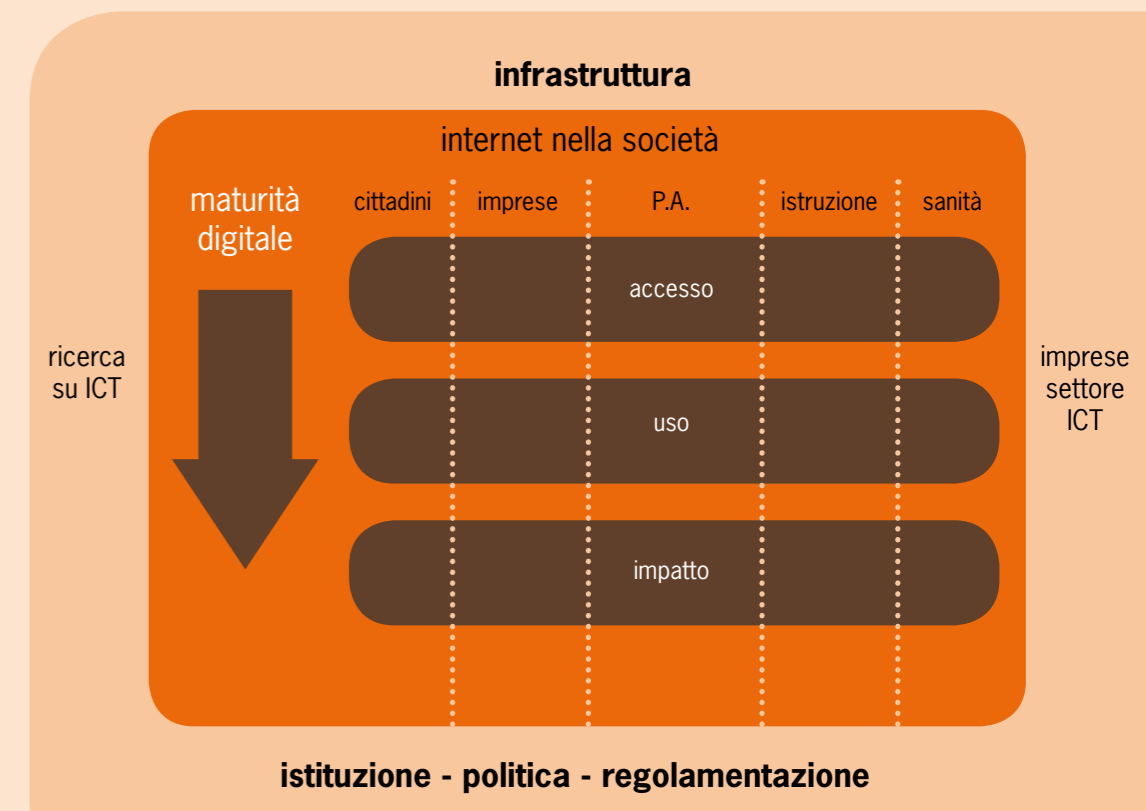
infrastruttura

internet nella società

maturità digitale

cittadini

imprese

P.A.

istruzione

sanità

accesso

uso

impatto

ricerca su ICT

imprese settore ICT

istituzione - politica - regolamentazione